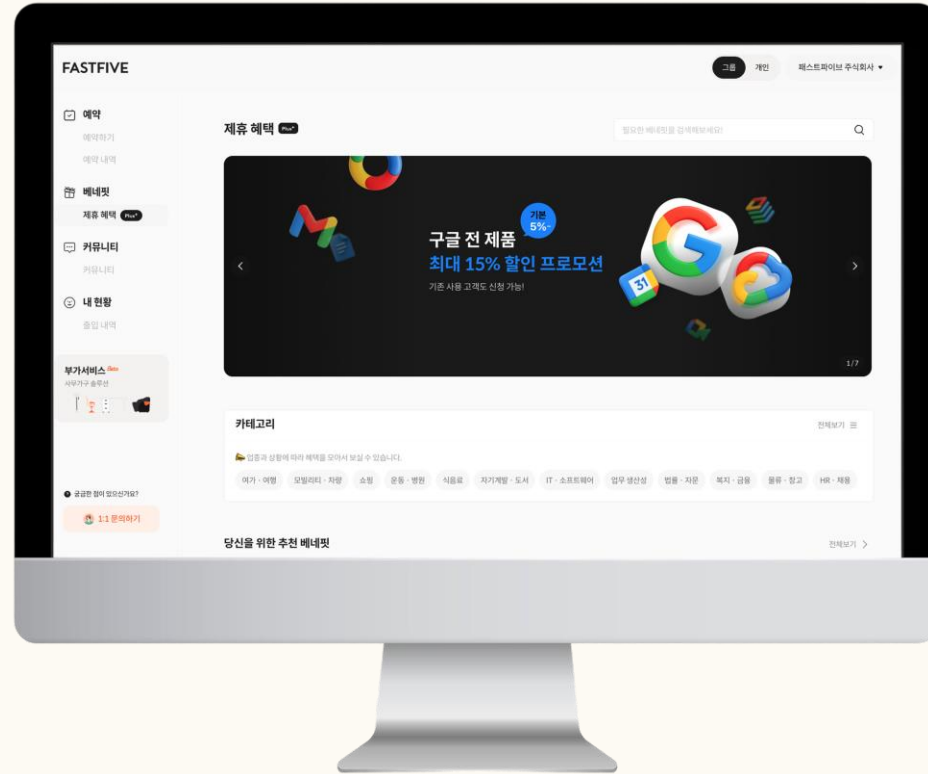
FASTFIVE

그룹 개인 패스트파이브 주식회사 ▾

예약
예약하기
예약 내역

베네핏
제휴 혜택 Plus+

커뮤니티
커뮤니티

내 현황
출입 내역

부가서비스 New
사무가구 솔루션

궁금한 점이 있으신가요?
1:1 문의하기

제휴 혜택 Plus+

필요한 베네핏을 검색해보세요!

기본 5%~
구글 전 제품
최대 15% 할인 프로모션
기존 사용 고객도 신청 가능!

31

1/7

카테고리
전체보기

업종과 상황에 따라 혜택을 모아서 보실 수 있습니다.

여가 · 여행 모빌리티 · 차량 쇼핑 운동 · 병원 식음료 자기개발 · 도서 IT · 소프트웨어 업무 생산성 법률 · 자문 복지 · 금융 물류 · 창고 HR · 채용

당신을 위한 추천 베네핏
전체보기 >